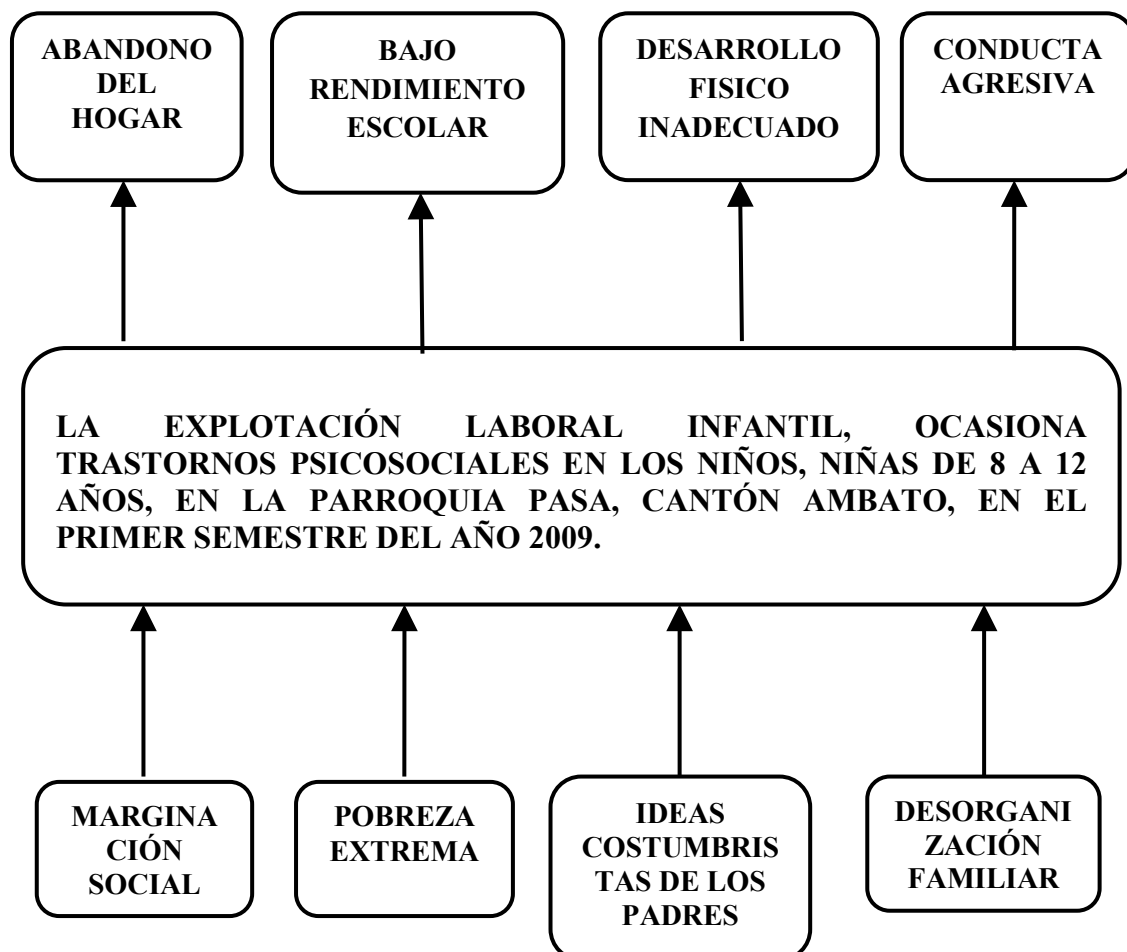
ABANDONO DEL HOGAR

BAJO RENDIMIENTO ESCOLAR

DESARROLLO FISICO INADECUADO

CONDUCTA AGRESIVA

LA EXPLOTACIÓN LABORAL INFANTIL, OCASIONA TRASTORNOS PSICOSOCIALES EN LOS NIÑOS, NIÑAS DE 8 A 12 AÑOS, EN LA PARROQUIA PASA, CANTÓN AMBATO, EN EL PRIMER SEMESTRE DEL AÑO 2009.

MARGINA CIÓN SOCIAL

POBREZA EXTREMA

IDEAS COSTUMBRIS TAS DE LOS PADRES

DESORGANI ZACIÓN FAMILIAR